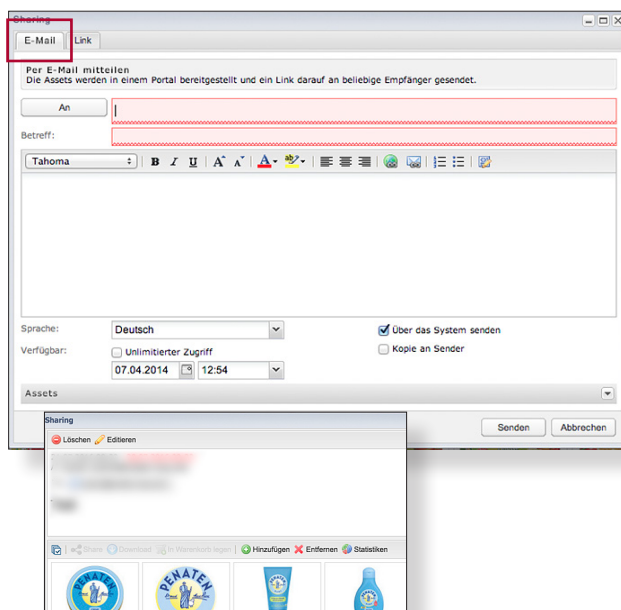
Sharing

E-Mail
Link

Per E-Mail mitteilen
Die Assets werden in einem Portal bereitgestellt und ein Link darauf an beliebige Empfänger gesendet.

An

Betreff:

Tahoma

Sprache:
Deutsch
Über das System senden
Verfügbar:
Unlimitierter Zugriff
Kopie an Sender
07.04.2014
12:54

Assets

Senden
Abbrechen

Sharing
Löschen
Editieren

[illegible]

Share
Download
In Warenkorb legen
Hinzufügen
Entfernen
Statistiken

PENATEN
PENATEN